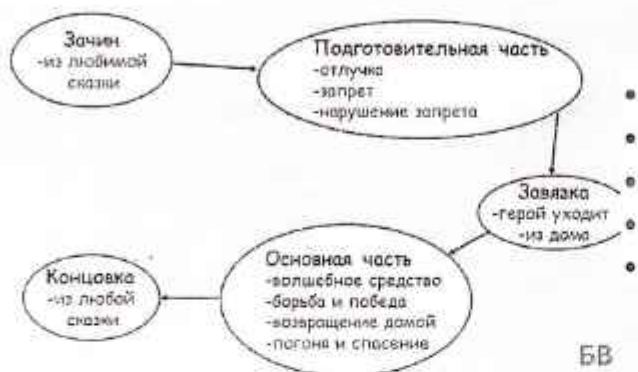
Зачин
-из любимой сказки

Подготовительная часть
-отлучка
-запрет
-нарушение запрета

Завязка
-герой уходит
-из дома

Основная часть
-волшебное средство
-борьба и победа
-возвращение домой
-погоня и спасение

Концовка
-из любой сказки

БВ